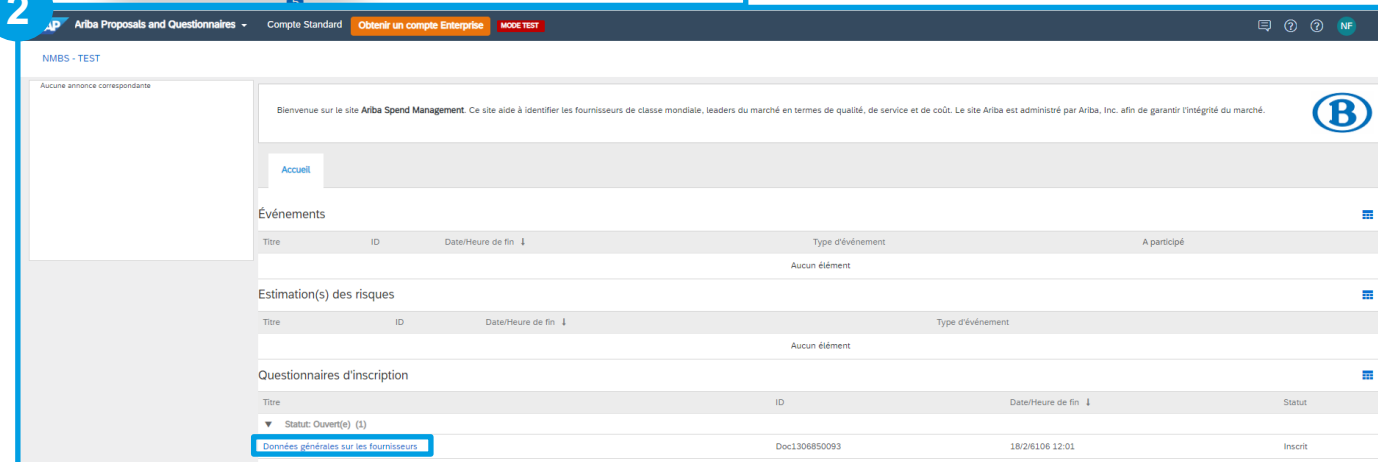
2

AP Ariba Proposals and Questionnaires ▾ Compte Standard Obtenir un compte Enterprise MODE TEST

NF

NMBS - TEST

Aucune annonce correspondante

Bienvenue sur le site **Ariba Spend Management**. Ce site aide à identifier les fournisseurs de classe mondiale, leaders du marché en termes de qualité, de service et de coût. Le site Ariba est administré par Ariba, Inc. afin de garantir l'intégrité du marché.

B

Accueil

Événements

| Titre | ID | Date/Heure de fin ↓ | Type d'événement | A participé |
|---|---|---|---|---|
| Aucun élément | | | | |

Estimation(s) des risques

| Titre | ID | Date/Heure de fin ↓ | Type d'événement |
|---|---|---|---|
| Aucun élément | | | |

Questionnaires d'inscription

| Titre | ID | Date/Heure de fin ↓ | Statut |
|---|---|---|---|
| ▼ Statut: Ouvert(e) (1) | | | |
| Données générales sur les fournisseurs | Doc1306850093 | 18/2/6106 12:01 | Inscrit |